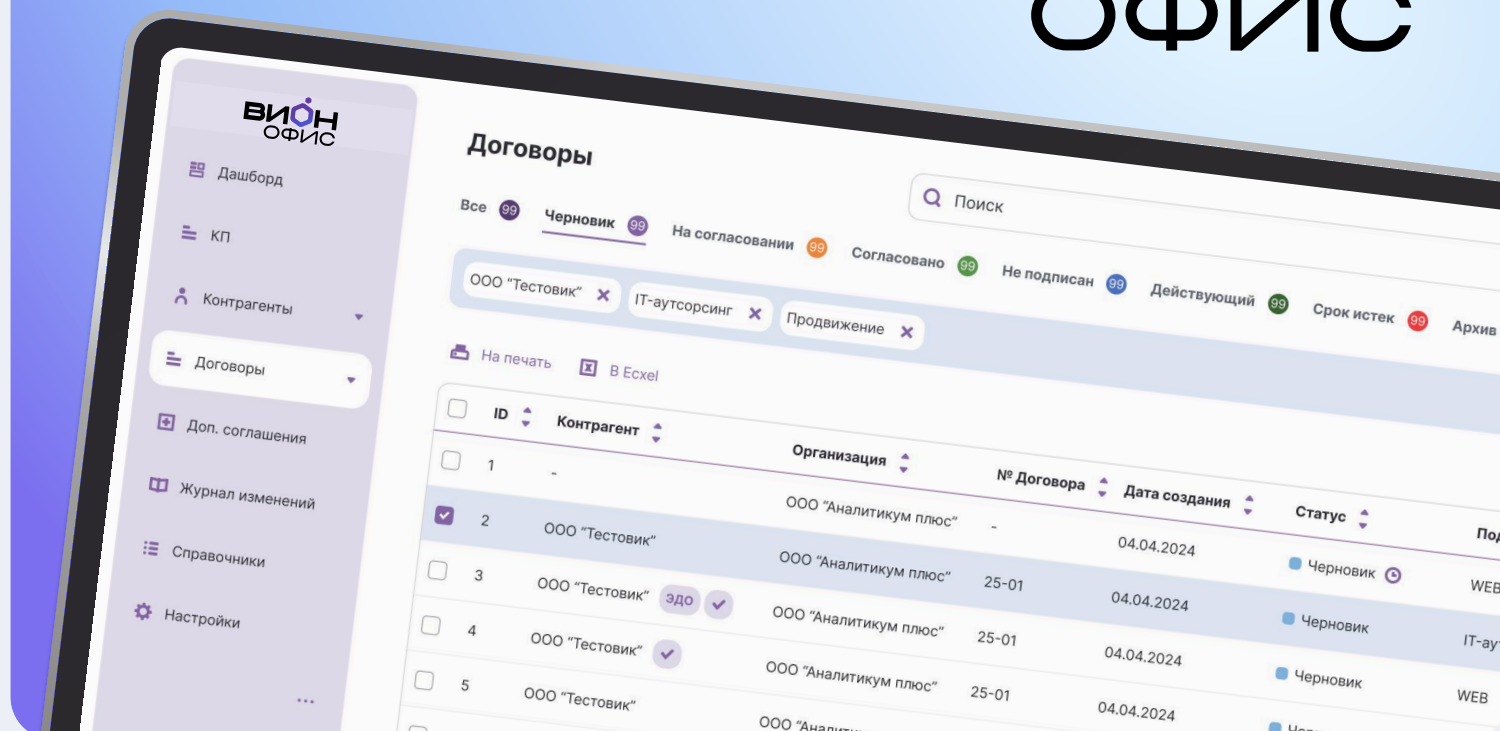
ОФИС

ВИОН ОФИС

Дашборд

КП

Контрагенты

Договоры

Доп. соглашения

Журнал изменений

Справочники

Настройки

...

Договоры

Поиск

Все 99 Черновик 99 На согласовании 99 Согласовано 99 Не подписан 99 Действующий 99 Срок истек 99 Архив

ООО "Тестовик" × IT-аутсорсинг × Продвижение ×

На печать В Ecxel

| | ID | Контрагент | Организация | № Договора | Дата создания | Статус | По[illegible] |
|---|---|---|---|---|---|---|---|
| | 1 | - | ООО "Аналитикум плюс" | - | | | |
| ☑ | 2 | ООО "Тестовик" | ООО "Аналитикум плюс" | 25-01 | 04.04.2024 | Черновик | WEB |
| | 3 | ООО "Тестовик" ЭДО | ООО "Аналитикум плюс" | 25-01 | 04.04.2024 | Черновик | IT-ау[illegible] |
| | 4 | ООО "Тестовик" | ООО "Аналитикум плюс" | 25-01 | 04.04.2024 | Черновик | WEB |
| | 5 | ООО "Тестовик" | ООО "Анали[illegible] | | 04.04.2024 | Черн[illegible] | |